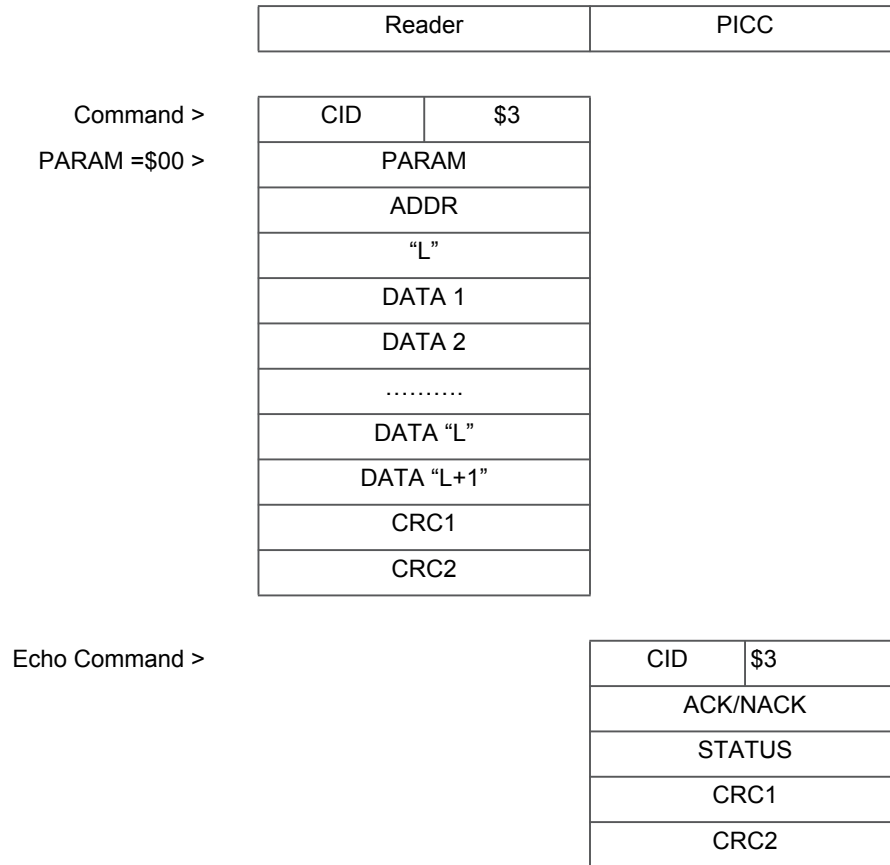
| Reader | PICC |
|---|---|

Command >

PARAM =\$00 >

| CID | \$3 |
|---|---|
| PARAM | |
| ADDR | |
| “L” | |
| DATA 1 | |
| DATA 2 | |
| ………. | |
| DATA “L” | |
| DATA “L+1” | |
| CRC1 | |
| CRC2 | |

Echo Command >

| CID | \$3 |
|---|---|
| ACK/NACK | |
| STATUS | |
| CRC1 | |
| CRC2 | |